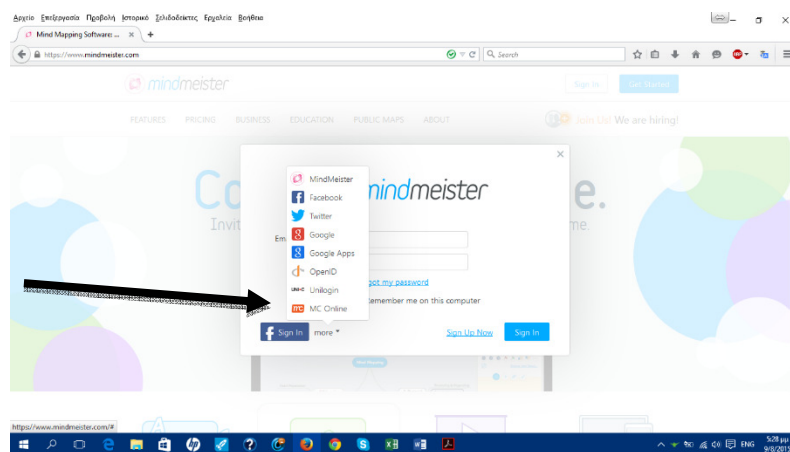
Αρχείο Επεξεργασία Προβολή Ιστορικό Σελιδοδείκτες Εργαλεία Βοήθεια

Mind Mapping Software: ... ×

https://www.mindmeister.com

Search

mindmeister

Sign In Get Started

FEATURES PRICING BUSINESS EDUCATION PUBLIC MAPS ABOUT

Join Us! We are hiring!

Co e.

Invit me.

mindmeister

MindMeister
Facebook
Twitter
Google
Google Apps
OpenID
Unilogin
MC Online

Em

forgot my password

Remember me on this computer

Sign In more

Sign Up Now Sign In

https://www.mindmeister.com/#

ENG 5:28 μμ 9/8/201